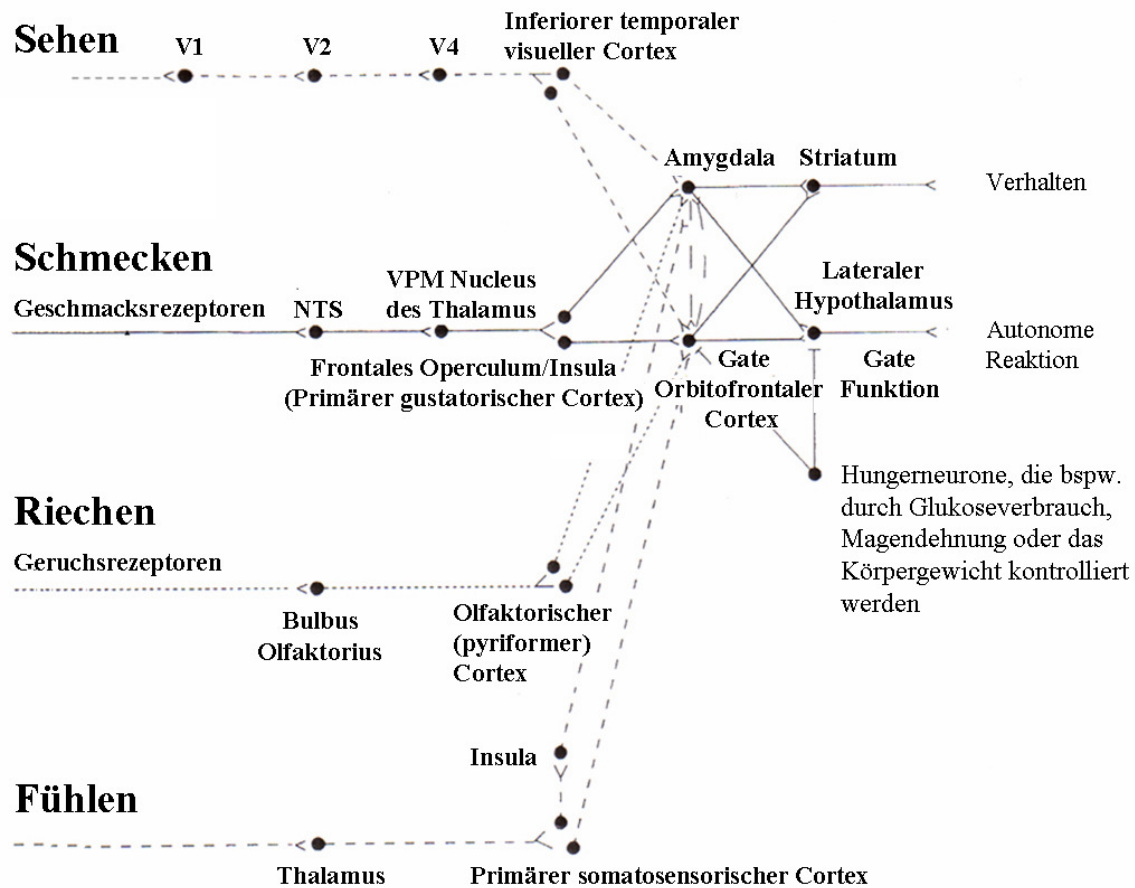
Sehen
V1
V2
V4
Inferiorer temporaler visueller Cortex

Amygdala
Striatum
Verhalten

Schmecken
Geschmacksrezeptoren
NTS
VPM Nucleus des Thalamus
Frontales Operculum/Insula (Primärer gustatorischer Cortex)
Lateraler Hypothalamus
Autonome Reaktion
Gate
Orbitofrontaler Cortex
Gate Funktion

Hungerneurone, die bspw. durch Glukoseverbrauch, Magendehnung oder das Körpergewicht kontrolliert werden

Riechen
Geruchsrezeptoren
Bulbus Olfaktorius
Olfaktorischer (pyriformer) Cortex

Insula

Fühlen
Thalamus
Primärer somatosensorischer Cortex